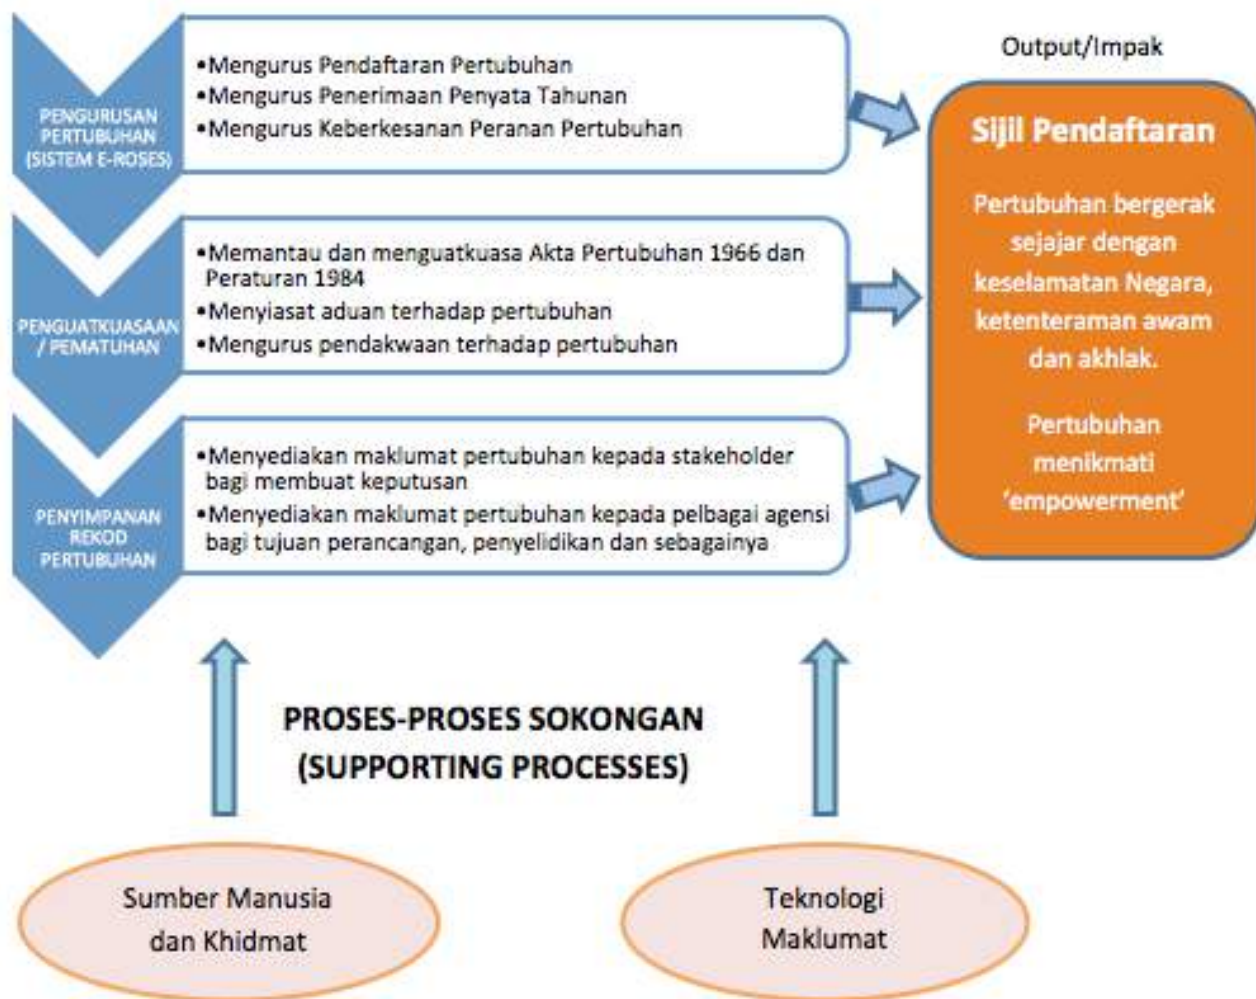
PENGURUSAN PERTUBUHAN (SISTEM E-ROSES)

•Mengurus Pendaftaran Pertubuhan
•Mengurus Penerimaan Penyata Tahunan
•Mengurus Keberkesanan Peranan Pertubuhan

PENGUATKUASAAN / PEMATUHAN

•Memantau dan menguatkuasa Akta Pertubuhan 1966 dan Peraturan 1984
•Menyiasat aduan terhadap pertubuhan
•Mengurus pendakwaan terhadap pertubuhan

PENYIMPANAN REKOD PERTUBUHAN

•Menyediakan maklumat pertubuhan kepada stakeholder bagi membuat keputusan
•Menyediakan maklumat pertubuhan kepada pelbagai agensi bagi tujuan perancangan, penyelidikan dan sebagainya

Output/Impak

Sijil Pendaftaran

Pertubuhan bergerak sejajar dengan keselamatan Negara, ketenteraman awam dan akhlak.

Pertubuhan menikmati 'empowerment'

PROSES-PROSES SOKONGAN (SUPPORTING PROCESSES)

Sumber Manusia dan Khidmat

Teknologi Maklumat